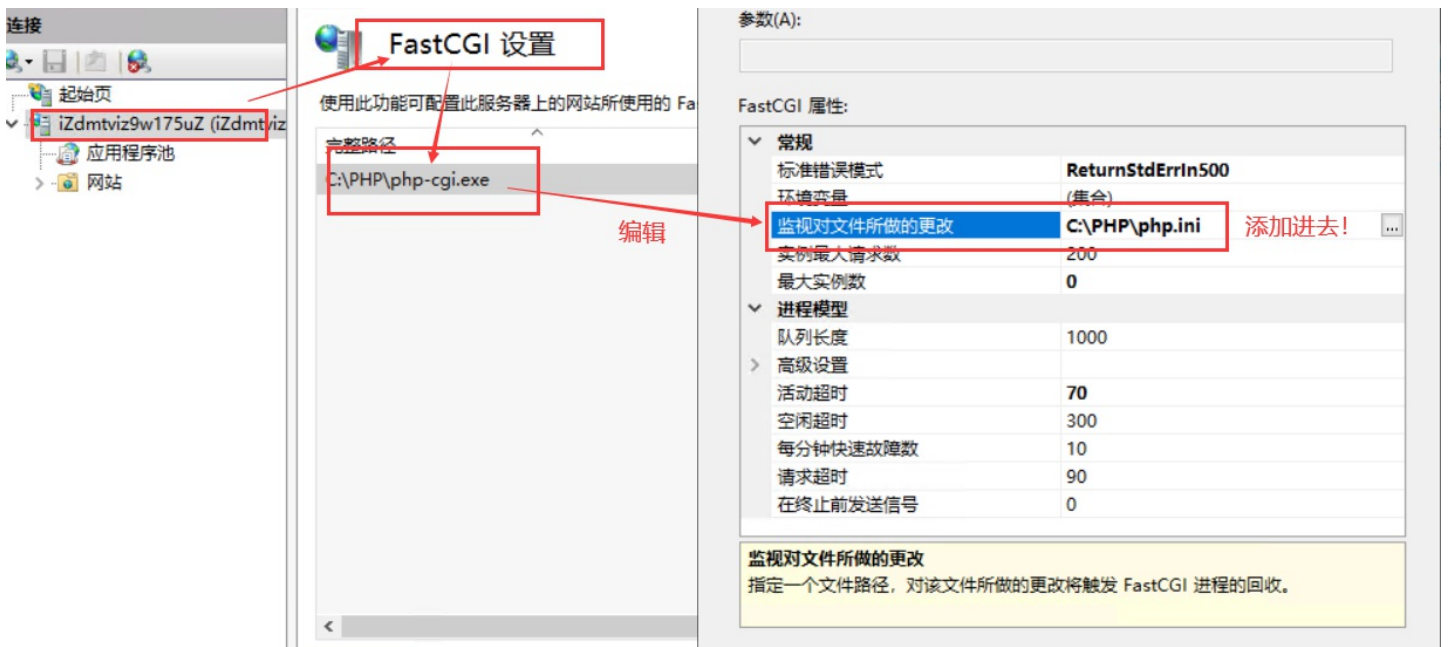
连接

起始页
iZdmtviz9w175uZ (iZdmtviz
应用程序池
网站

FastCGI 设置

使用此功能可配置此服务器上的网站所使用的 Fa

完整路径
C:\PHP\php-cgi.exe

编辑

参数(A):

FastCGI 属性:

| 常规 | |
|---|---|
| 标准错误模式 | ReturnStdErrIn500 |
| 环境变量 | (集合) |
| 监视对文件所做的更改 | C:\PHP\php.ini |
| 实例最大请求数 | 200 |
| 最大实例数 | 0 |
| 进程模型 | |
| 队列长度 | 1000 |
| 高级设置 | |
| 活动超时 | 70 |
| 空闲超时 | 300 |
| 每分钟快速故障数 | 10 |
| 请求超时 | 90 |
| 在终止前发送信号 | 0 |

添加进去!

...

监视对文件所做的更改
指定一个文件路径，对该文件所做的更改将触发 FastCGI 进程的回收。